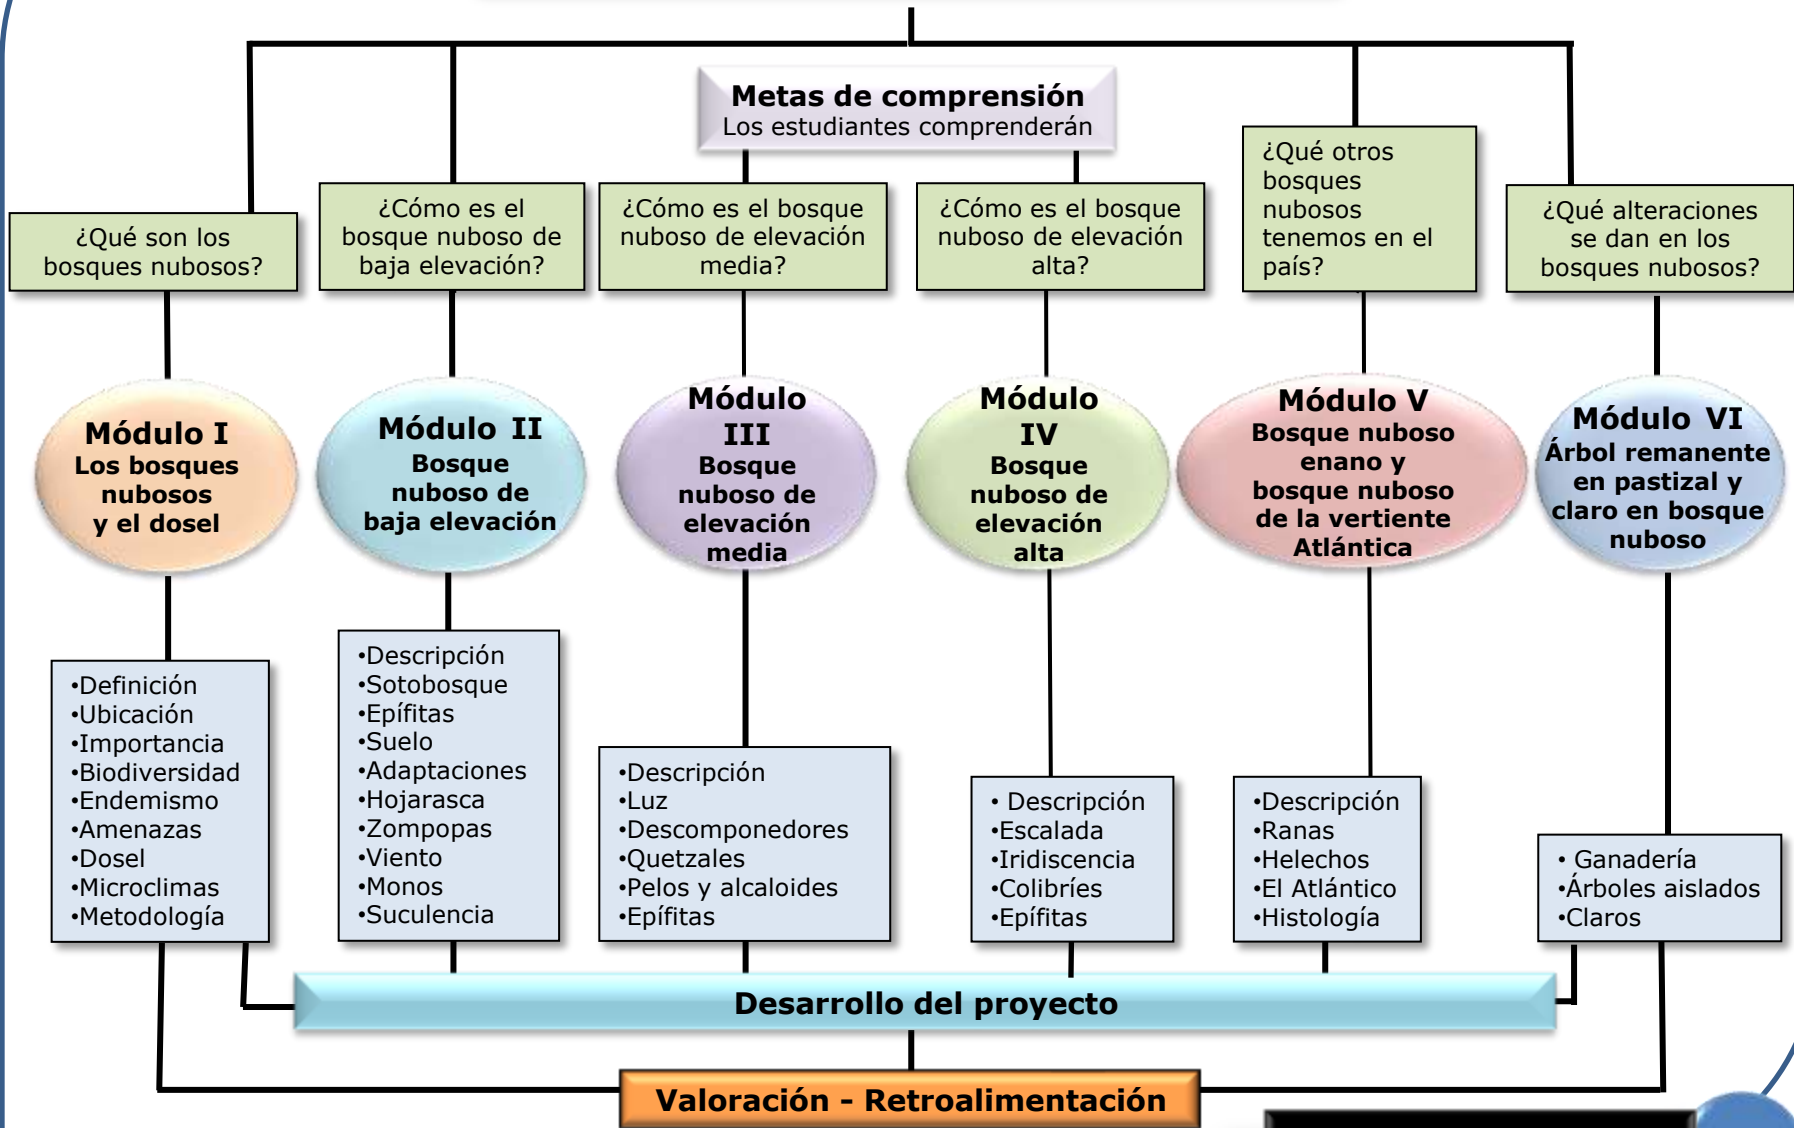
Metas de comprensión
Los estudiantes comprenderán

¿Qué son los bosques nubosos?

¿Cómo es el bosque nuboso de baja elevación?

¿Cómo es el bosque nuboso de elevación media?

¿Cómo es el bosque nuboso de elevación alta?

¿Qué otros bosques nubosos tenemos en el país?

¿Qué alteraciones se dan en los bosques nubosos?

Módulo I
Los bosques nubosos y el dosel

Módulo II
Bosque nuboso de baja elevación

Módulo III
Bosque nuboso de elevación media

Módulo IV
Bosque nuboso de elevación alta

Módulo V
Bosque nuboso enano y bosque nuboso de la vertiente Atlántica

Módulo VI
Árbol remanente en pastizal y claro en bosque nuboso

•Definición
•Ubicación
•Importancia
•Biodiversidad
•Endemismo
•Amenazas
•Dosel
•Microclimas
•Metodología

•Descripción
•Sotobosque
•Epífitas
•Suelo
•Adaptaciones
•Hojarasca
•Zompopas
•Viento
•Monos
•Suculencia

•Descripción
•Luz
•Descomponedores
•Quetzales
•Pelos y alcaloides
•Epífitas

• Descripción
•Escalada
•Iridiscencia
•Colibríes
•Epífitas

•Descripción
•Ranas
•Helechos
•El Atlántico
•Histología

• Ganadería
•Árboles aislados
•Claros

Desarrollo del proyecto

Valoración - Retroalimentación